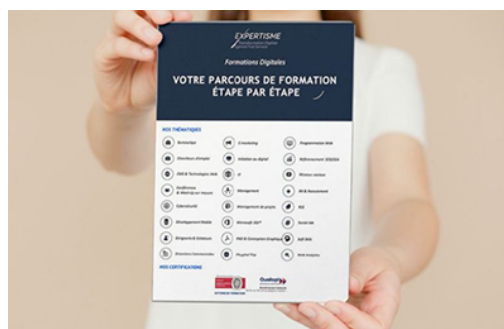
EXPERTISME

Formations Digitales

VOTRE PARCOURS DE FORMATION ÉTAPE PAR ÉTAPE

NOS THÉMATIQUES

Bureautique

E-marketing

Programmation Web

Graphisme

Initiation au digital

RGPD

PAO & Technologies Web

IT

Réseaux sociaux

Management

RH & Recrutement

Cybersécurité

Management de projets

RSE

Développement Mobile

Microsoft 365

Soft skills

Blogueurs & Créateurs

PAO & Conception Graphique

Soft Skills

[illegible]

Php

Web Analytics

NOS CERTIFICATIONS

Qualiopi